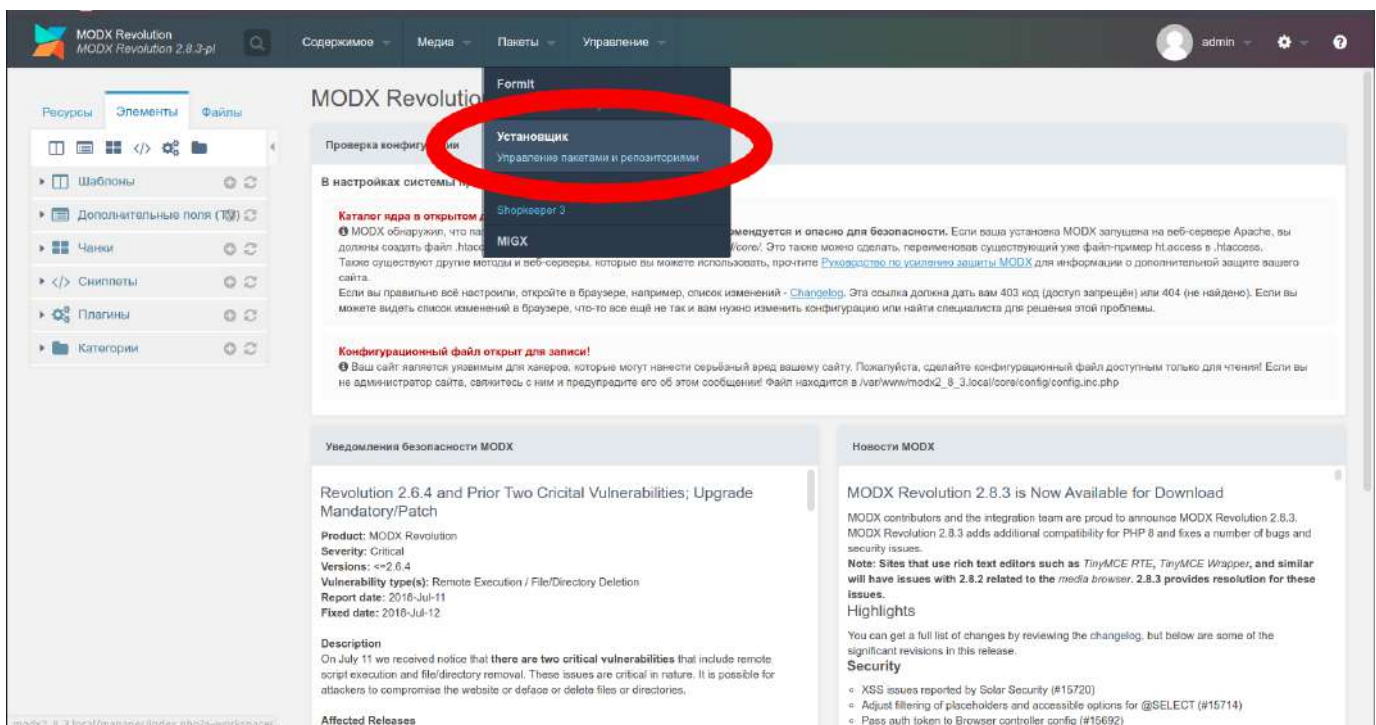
MODX Revolution
MODX Revolution 2.8.3-pl

Содержимое Медиа Пакеты Управление

admin

Ресурсы Элементы Файлы

Шаблоны
Дополнительные поля (TV)
Чанки
Сниппеты
Плагины
Категории

FormIt

Установщик
Управление пакетами и репозиториями

Shopkeeper 3

MIGX

MODX Revolutio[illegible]

Проверка конфигу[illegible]ии

В настройках системы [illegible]

Каталог ядра в открытом д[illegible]
MODX обнаружил, что па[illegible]мендуется и опасно для безопасности. Если ваша установка MODX запущена на веб-сервере Apache, вы должны создать файл .htacc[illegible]/core/. Это также можно сделать, переименовав существующий уже файл-пример ht.access в .htaccess. Также существуют другие методы и веб-серверы, которые вы можете использовать, прочтите Руководство по усилению защиты MODX для информации о дополнительной защите вашего сайта.
Если вы правильно всё настроили, откройте в браузере, например, список изменений - Changelog. Эта ссылка должна дать вам 403 код (доступ запрещён) или 404 (не найдено). Если вы можете видеть список изменений в браузере, что-то все ещё не так и вам нужно изменить конфигурацию или найти специалиста для решения этой проблемы.

Конфигурационный файл открыт для записи!
Ваш сайт является уязвимым для хакеров, которые могут нанести серьёзный вред вашему сайту. Пожалуйста, сделайте конфигурационный файл доступным только для чтения! Если вы не администратор сайта, свяжитесь с ним и предупредите его об этом сообщении! Файл находится в /var/www/modx2_8_3.local/core/config/config.inc.php

Уведомления безопасности MODX

Revolution 2.6.4 and Prior Two Cricital Vulnerabilities; Upgrade Mandatory/Patch

Product: MODX Revolution
Severity: Critical
Versions: <=2.6.4
Vulnerability type(s): Remote Execution / File/Directory Deletion
Report date: 2018-Jul-11
Fixed date: 2018-Jul-12

Description
On July 11 we received notice that there are two critical vulnerabilities that include remote script execution and file/directory removal. These issues are critical in nature. It is possible for attackers to compromise the website or deface or delete files or directories.

Affected Releases

Новости MODX

MODX Revolution 2.8.3 is Now Available for Download

MODX contributors and the integration team are proud to announce MODX Revolution 2.8.3. MODX Revolution 2.8.3 adds additional compatibility for PHP 8 and fixes a number of bugs and security issues.
Note: Sites that use rich text editors such as TinyMCE RTE, TinyMCE Wrapper, and similar will have issues with 2.8.2 related to the media browser. 2.8.3 provides resolution for these issues.

Highlights

You can get a full list of changes by reviewing the changelog, but below are some of the significant revisions in this release.

Security

XSS issues reported by Solar Security (#15720)
Adjust filtering of placeholders and accessible options for @SELECT (#15714)
Pass auth token to Browser controller config (#15692)

modx2_8_3.local/manager/index.php?a=workspaces/